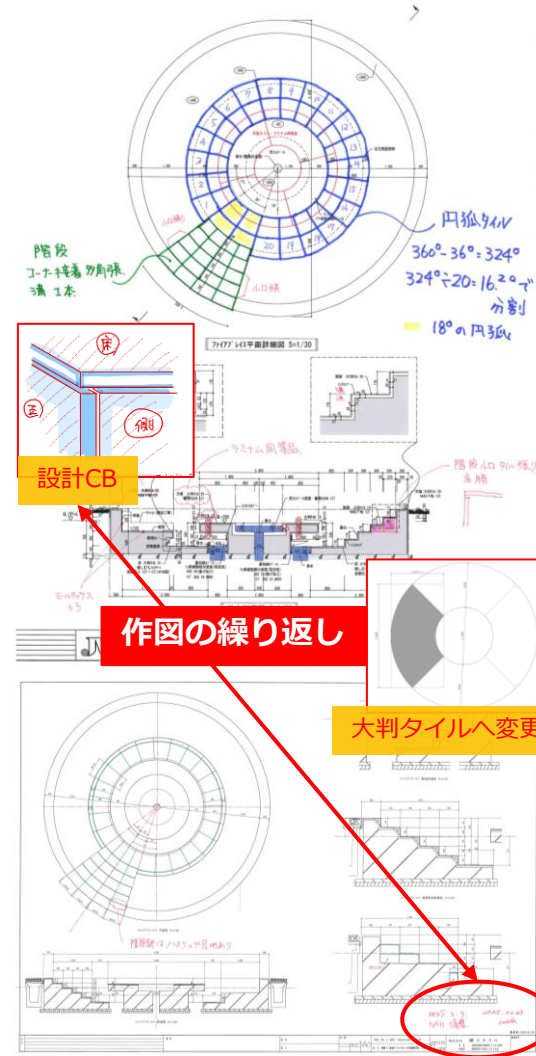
円弧タイル
360°-36°=324°
324°÷20=16.2°で分割
18°の円弧

階段
コーナー接着剤張
埴 1本

ファイアプレイス平面詳細図 S=1/30

床
壁
側

設計CB

ラミナム同等品

階段小口タイル張り
床膳

作図の繰り返し

大判タイルへ変更

階段側はハスリップ貝付あり